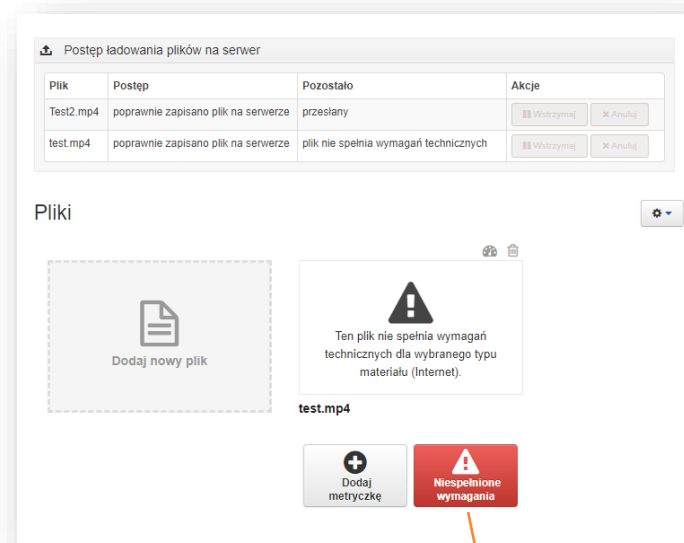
Postęp ładowania plików na serwer

| Plik | Postęp | Pozostało | Akcje |
|---|---|---|---|
| Test2.mp4 | poprawnie zapisano plik na serwerze | przesłany | Wstrzymaj Anuluj |
| test.mp4 | poprawnie zapisano plik na serwerze | plik nie spełnia wymagań technicznych | Wstrzymaj Anuluj |

Pliki

Dodaj nowy plik

Ten plik nie spełnia wymagań technicznych dla wybranego typu materiału (Internet).

test.mp4

Dodaj metryczkę

Niespełnione wymagania